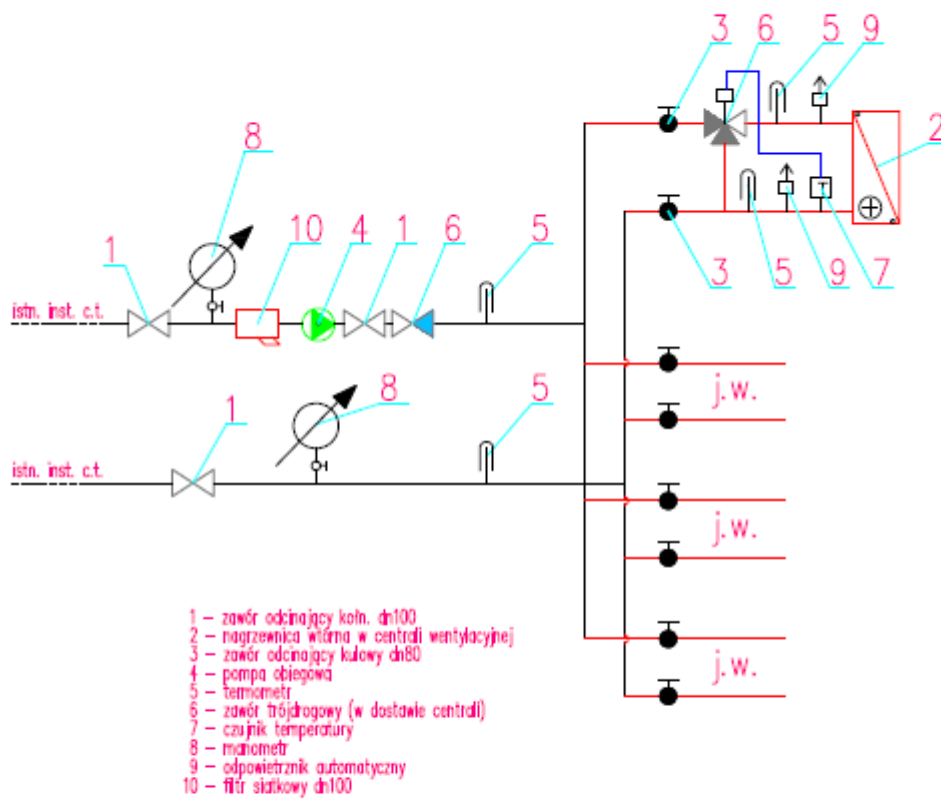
3 6 5 9

2

8

10 4 1 6 5

1

istn. inst. c.t.

3 5 9 7

j. w.

1 8 5

istn. inst. c.t.

j. w.

j. w.

1 – zawór odcinający kołn. dn100
2 – nagrzewnica wtórna w centrali wentylacyjnej
3 – zawór odcinający kulowy dn80
4 – pompa obiegowa
5 – termometr
6 – zawór trójdrogowy (w dostawie centrali)
7 – czujnik temperatury
8 – manometr
9 – odpowietrznik automatyczny
10 – filtr siatkowy dn100